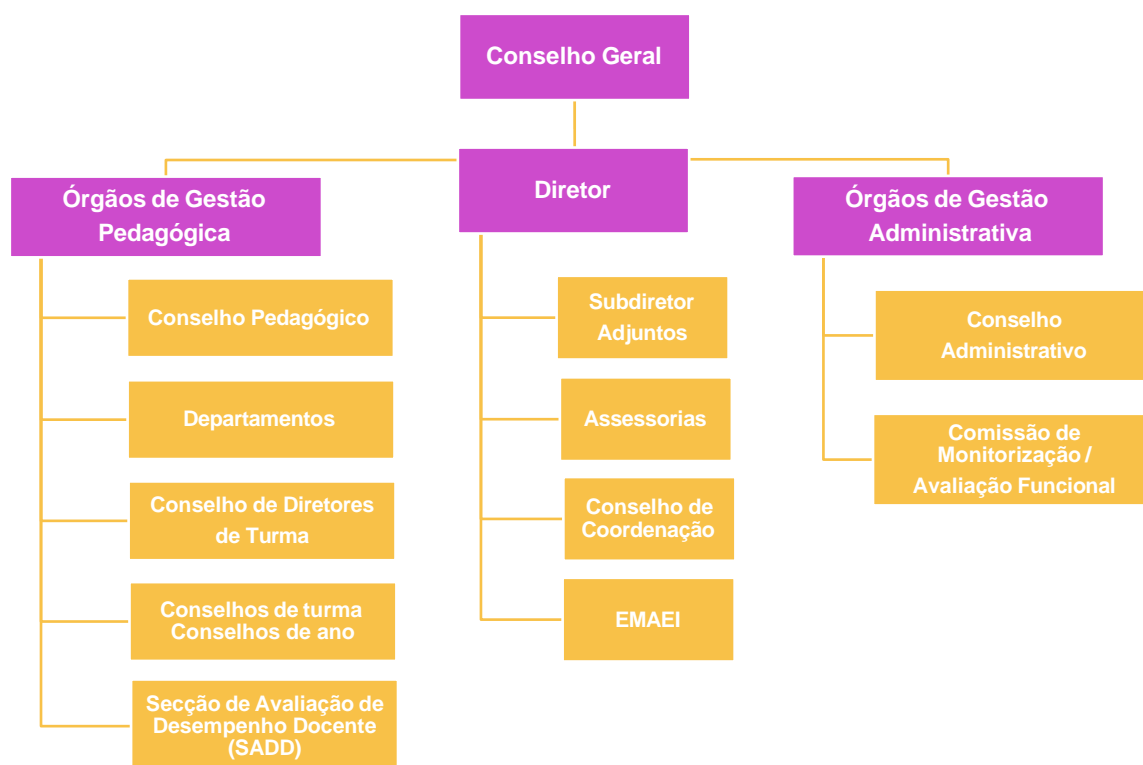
Conselho Geral

Diretor

Órgãos de Gestão Pedagógica

Conselho Pedagógico

Departamentos

Conselho de Diretores de Turma

Conselhos de turma
Conselhos de ano

Secção de Avaliação de Desempenho Docente (SADD)

Subdiretor Adjuntos

Assessorias

Conselho de Coordenação

EMAEI

Órgãos de Gestão Administrativa

Conselho Administrativo

Comissão de Monitorização / Avaliação Funcional